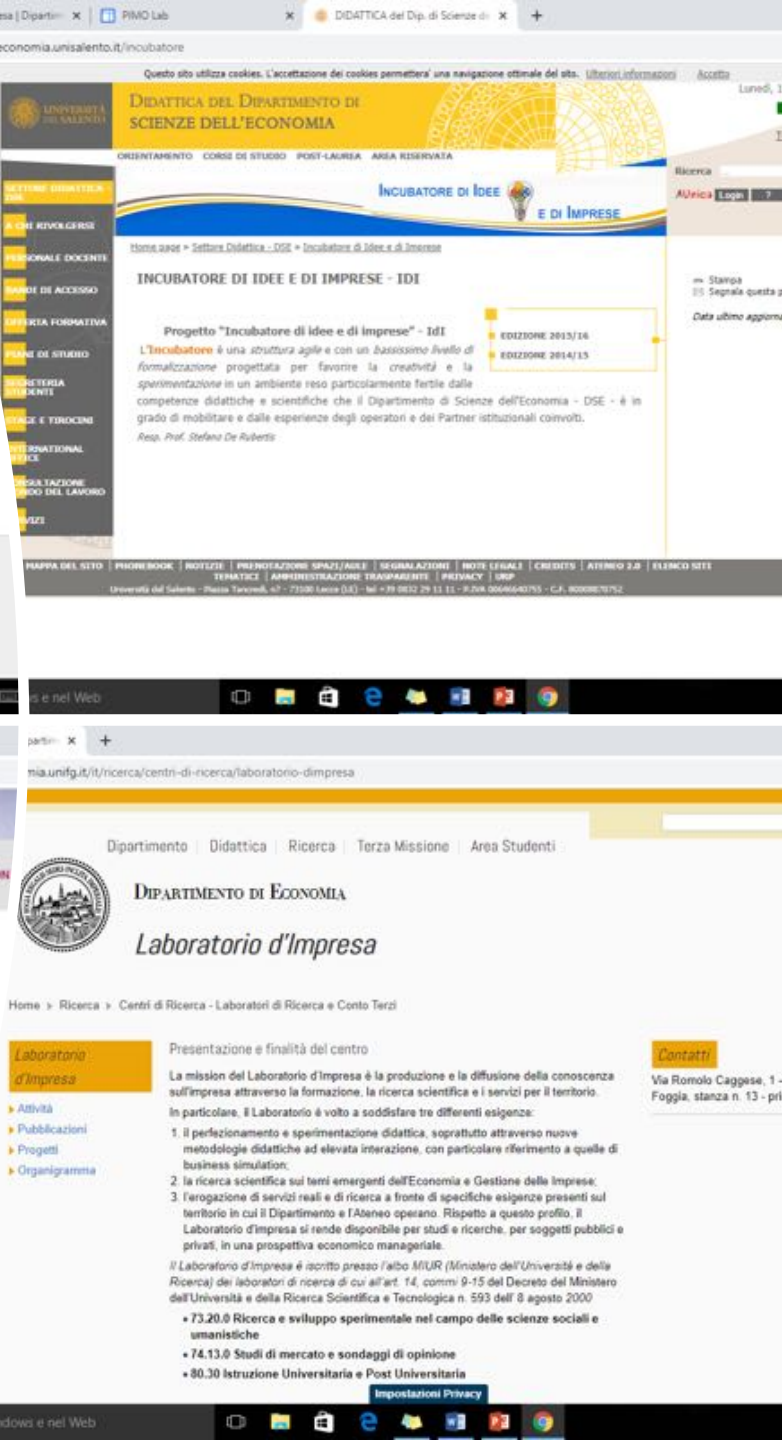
esa | Dipartim × | PIMO Lab × | DIDATTICA del Dip. di Scienze d × +

economia.unisalento.it/incubatore

Questo sito utilizza cookies. L'accettazione dei cookies permettera' una navigazione ottimale del sito. Ulteriori informazioni Accetto

UNIVERSITÀ DEL SALENTO

DIDATTICA DEL DIPARTIMENTO DI SCIENZE DELL'ECONOMIA

Lunedì, 1

ORIENTAMENTO CORSI DI STUDIO POST-LAUREA AREA RISERVATA

Ricerca

AVvica Login ?

SETTORE DIDATTICA - DSE

A CHI RIVOLGERSI

PERSONALE DOCENTE

BANDI DI ACCESSO

OFFERTA FORMATIVA

PIANI DI STUDIO

SEGRETERIA STUDENTI

STAGE E TIROCINI

INTERNATIONAL OFFICE

CONSULTAZIONE MONDO DEL LAVORO

SERVIZI

INCUBATORE DI IDEE E DI IMPRESE

Home page » Settore Didattica - DSE » Incubatore di Idee e di Imprese

INCUBATORE DI IDEE E DI IMPRESE - IDI

Stampa
Segnala questa p

Data ultimo aggiorna

EDIZIONE 2015/16
EDIZIONE 2014/15

Progetto "Incubatore di idee e di imprese" - IdI

L'Incubatore è una struttura agile e con un bassissimo livello di formalizzazione progettata per favorire la creatività e la sperimentazione in un ambiente reso particolarmente fertile dalle competenze didattiche e scientifiche che il Dipartimento di Scienze dell'Economia - DSE - è in grado di mobilitare e dalle esperienze degli operatori e dei Partner istituzionali coinvolti.

Resp. Prof. Stefano De Rubertis

MAPPA DEL SITO | PHONEBOOK | NOTIZIE | PRENOTAZIONE SPAZI/AULE | SEGNALAZIONI | NOTE LEGALI | CREDITS | ATENEO 2.0 | ELENCO SITI TEMATICI | AMMINISTRAZIONE TRASPARENTE | PRIVACY | URP

Università del Salento - Piazza Tancredi, n7 - 73100 Lecce (LE) - tel +39 0832 29 11 11 - P.IVA 00646640755 - C.F. 80008870752

e nel Web

partim × +

mia.unifg.it/it/ricerca/centri-di-ricerca/laboratorio-dimpresa

Dipartimento | Didattica | Ricerca | Terza Missione | Area Studenti

DIPARTIMENTO DI ECONOMIA

Laboratorio d'Impresa

Home › Ricerca › Centri di Ricerca - Laboratori di Ricerca e Conto Terzi

Laboratorio d'Impresa

› Attività
› Pubblicazioni
› Progetti
› Organigramma

Presentazione e finalità del centro

La mission del Laboratorio d'Impresa è la produzione e la diffusione della conoscenza sull'impresa attraverso la formazione, la ricerca scientifica e i servizi per il territorio.

In particolare, il Laboratorio è volto a soddisfare tre differenti esigenze:

1. il perfezionamento e sperimentazione didattica, soprattutto attraverso nuove metodologie didattiche ad elevata interazione, con particolare riferimento a quelle di business simulation;
2. la ricerca scientifica sui temi emergenti dell'Economia e Gestione delle Imprese;
3. l'erogazione di servizi reali e di ricerca a fronte di specifiche esigenze presenti sul territorio in cui il Dipartimento e l'Ateneo operano. Rispetto a questo profilo, il Laboratorio d'impresa si rende disponibile per studi e ricerche, per soggetti pubblici e privati, in una prospettiva economico manageriale.

Il Laboratorio d'Impresa è iscritto presso l'albo MIUR (Ministero dell'Università e della Ricerca) dei laboratori di ricerca di cui all'art. 14, commi 9-15 del Decreto del Ministero dell'Università e della Ricerca Scientifica e Tecnologica n. 593 dell' 8 agosto 2000

• 73.20.0 Ricerca e sviluppo sperimentale nel campo delle scienze sociali e umanistiche
• 74.13.0 Studi di mercato e sondaggi di opinione
• 80.30 Istruzione Universitaria e Post Universitaria

Contatti

Via Romolo Caggese, 1 -
Foggia, stanza n. 13 - pri

Impostazioni Privacy

dows e nel Web